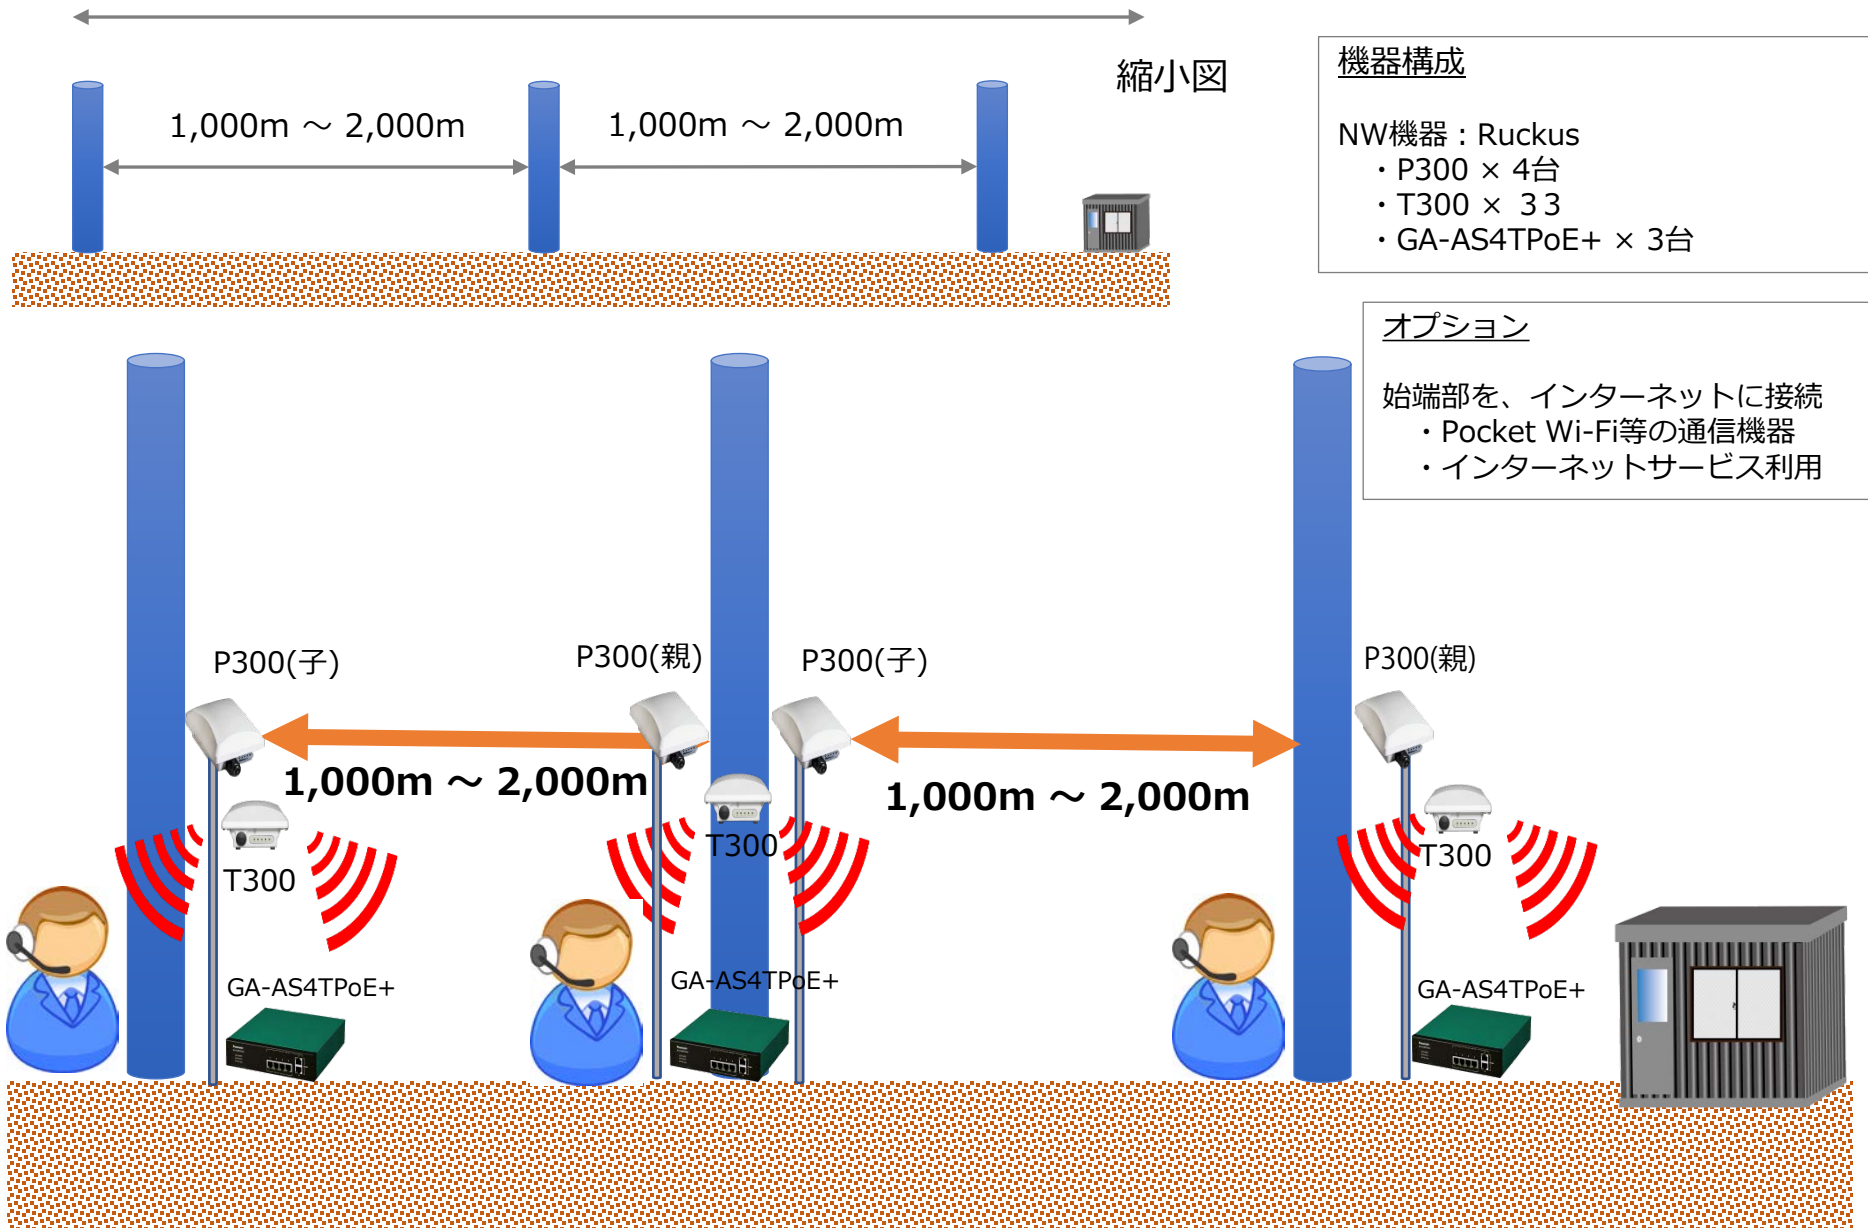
縮小図

1,000m ～ 2,000m

1,000m ～ 2,000m

機器構成

NW機器：Ruckus
・P300 × 4台
・T300 × 3 3
・GA-AS4TPoE+ × 3台

オプション

始端部を、インターネットに接続
・Pocket Wi-Fi等の通信機器
・インターネットサービス利用

P300(子)

P300(親)

P300(子)

P300(親)

1,000m ～ 2,000m

1,000m ～ 2,000m

T300

T300

T300

GA-AS4TPoE+

GA-AS4TPoE+

GA-AS4TPoE+